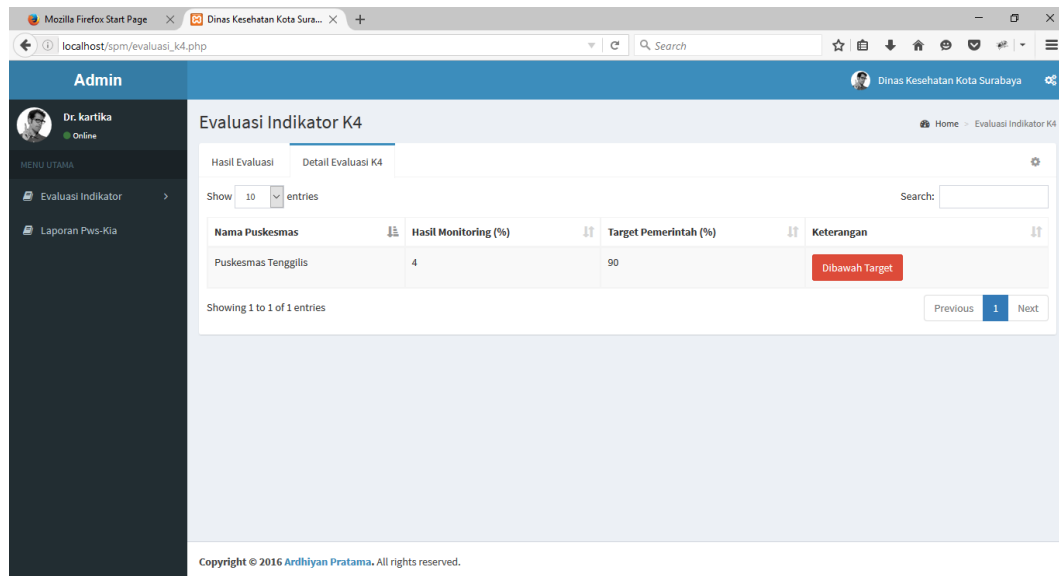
Mozilla Firefox Start Page × Dinas Kesehatan Kota Sura... × +

localhost/spm/evaluasi_k4.php

Search

Admin

Dinas Kesehatan Kota Surabaya

Dr. kartika
Online

MENU UTAMA

Evaluasi Indikator

Laporan Pws-Kia

Evaluasi Indikator K4

Home > Evaluasi Indikator K4

Hasil Evaluasi | Detail Evaluasi K4

Show 10 entries

Search:

| Nama Puskesmas | Hasil Monitoring (%) | Target Pemerintah (%) | Keterangan |
|---|---|---|---|
| Puskesmas Tenggilis | 4 | 90 | Dibawah Target |

Showing 1 to 1 of 1 entries

Previous 1 Next

Copyright © 2016 Ardhiyan Pratama. All rights reserved.